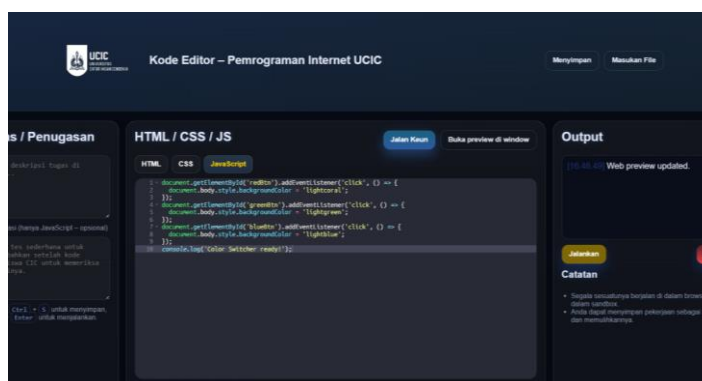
UCIC

Kode Editor – Pemrograman Internet UCIC

Menyimpan

Masukan File

as / Penugasan

deskripsi tugas di

(hanya JavaScript – opsional)

Tes sederhana untuk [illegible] setelah kode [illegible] CIC untuk memeriksa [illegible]

Ctrl + S untuk menyimpan, Enter untuk menjalankan

HTML / CSS / JS

Jalan Keun

Buka preview di window

HTML

CSS

JavaScript

1 document.getElementById('redBtn').addEventListener('click', () => {
2   document.body.style.backgroundColor = 'lightcoral';
3 });
4 document.getElementById('greenBtn').addEventListener('click', () => {
5   document.body.style.backgroundColor = 'lightgreen';
6 });
7 document.getElementById('blueBtn').addEventListener('click', () => {
8   document.body.style.backgroundColor = 'lightblue';
9 });
10 console.log('Color Switcher ready!');

Output

[15:48:49] Web preview updated.

Jalankan

Catatan

• Segala sesuatunya berjalan di dalam brow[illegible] dalam sandbox.
• Anda dapat menyimpan pekerjaan sebaga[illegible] dan memulihkannya.